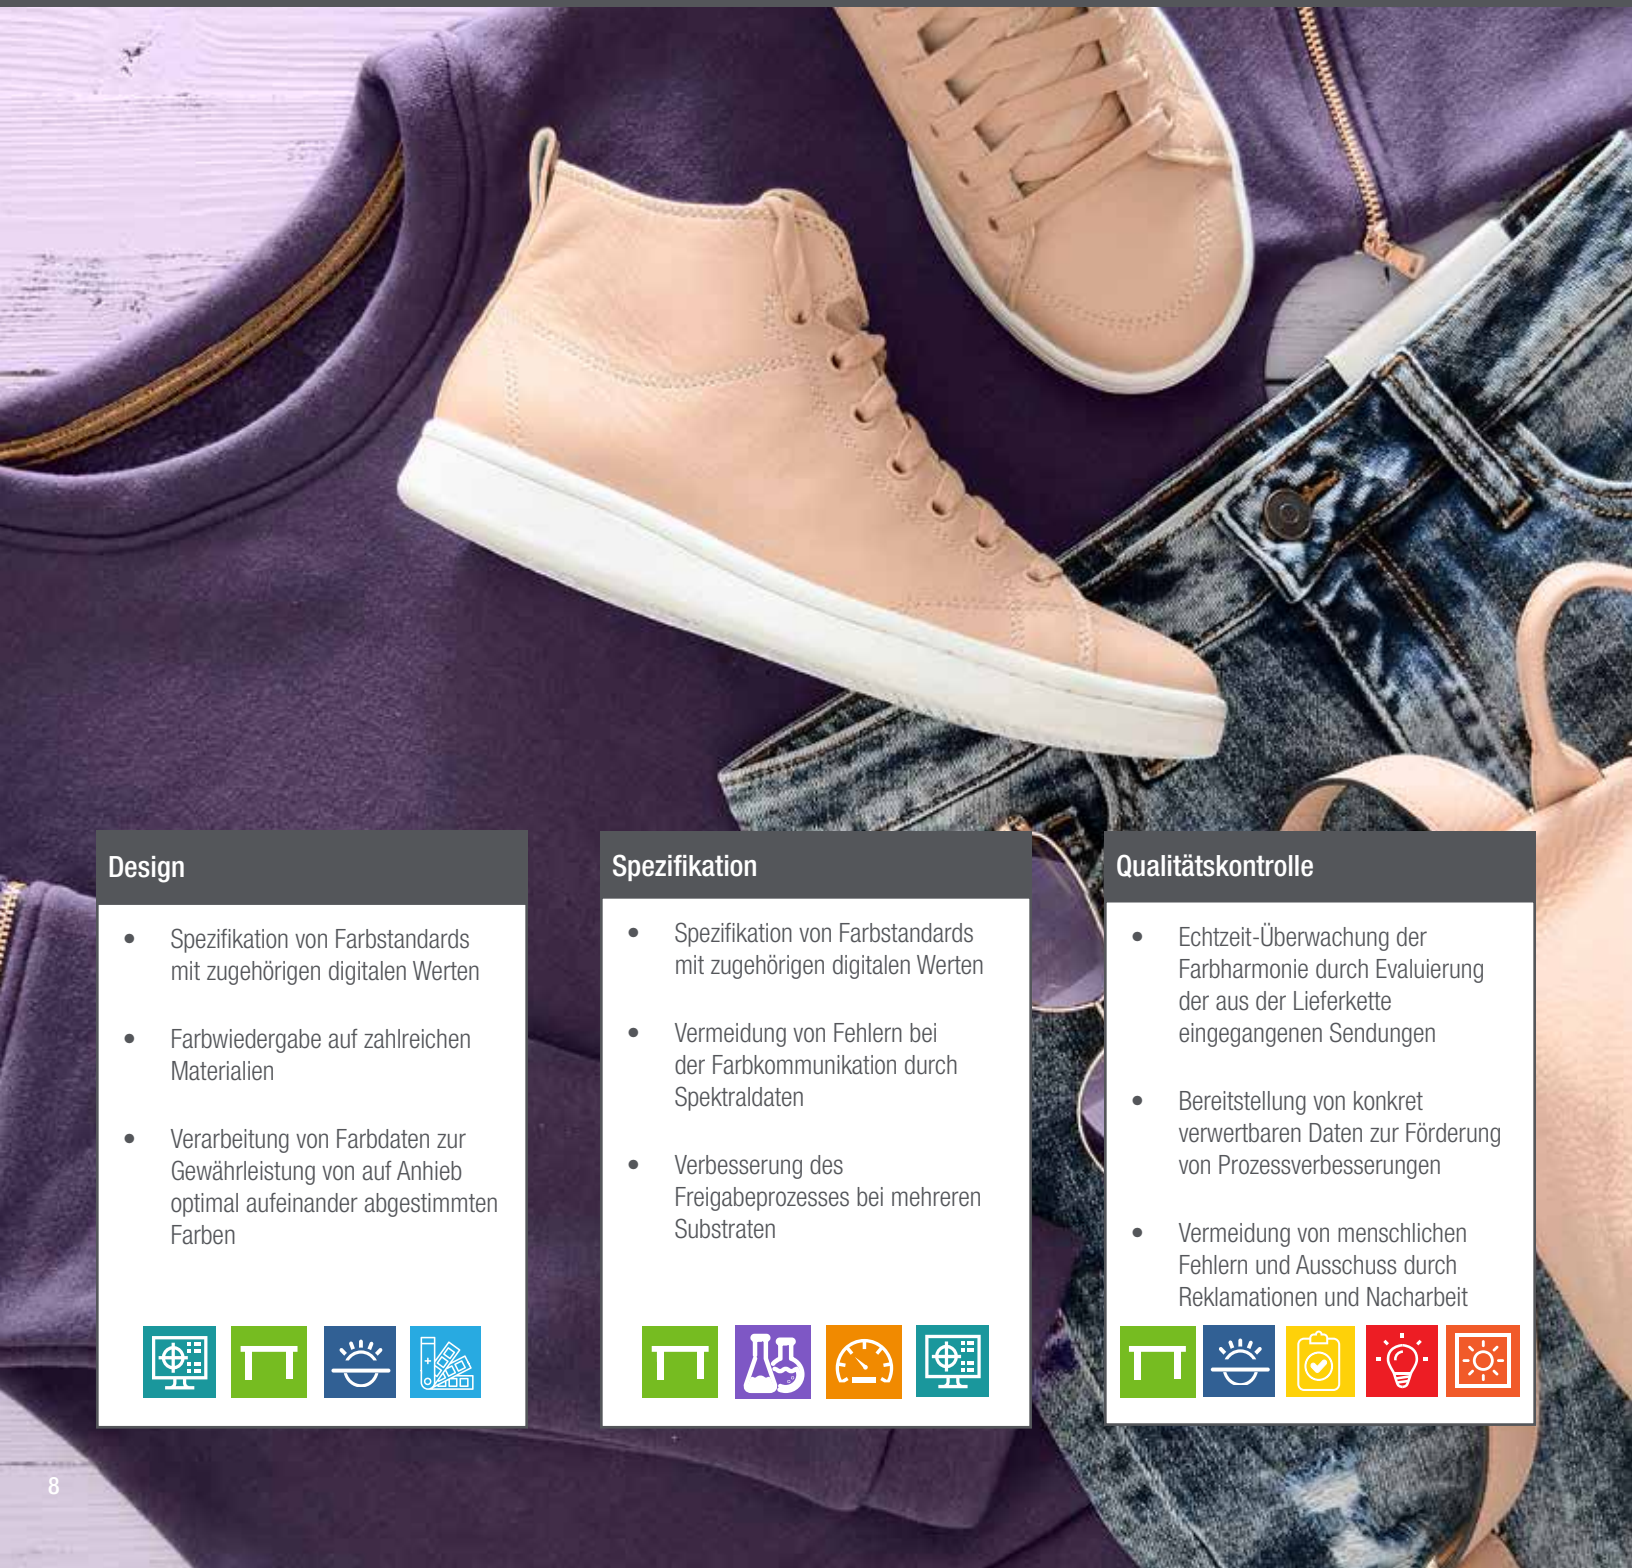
Design

- Spezifikation von Farbstandards mit zugehörigen digitalen Werten
- Farbwiedergabe auf zahlreichen Materialien
- Verarbeitung von Farbdaten zur Gewährleistung von auf Anhieb optimal aufeinander abgestimmten Farben

Spezifikation

- Spezifikation von Farbstandards mit zugehörigen digitalen Werten
- Vermeidung von Fehlern bei der Farbkommunikation durch Spektraldaten
- Verbesserung des Freigabeprozesses bei mehreren Substraten

Qualitätskontrolle

- Echtzeit-Überwachung der Farbharmonie durch Evaluierung der aus der Lieferkette eingegangenen Sendungen
- Bereitstellung von konkret verwertbaren Daten zur Förderung von Prozessverbesserungen
- Vermeidung von menschlichen Fehlern und Ausschuss durch Reklamationen und Nacharbeit

8